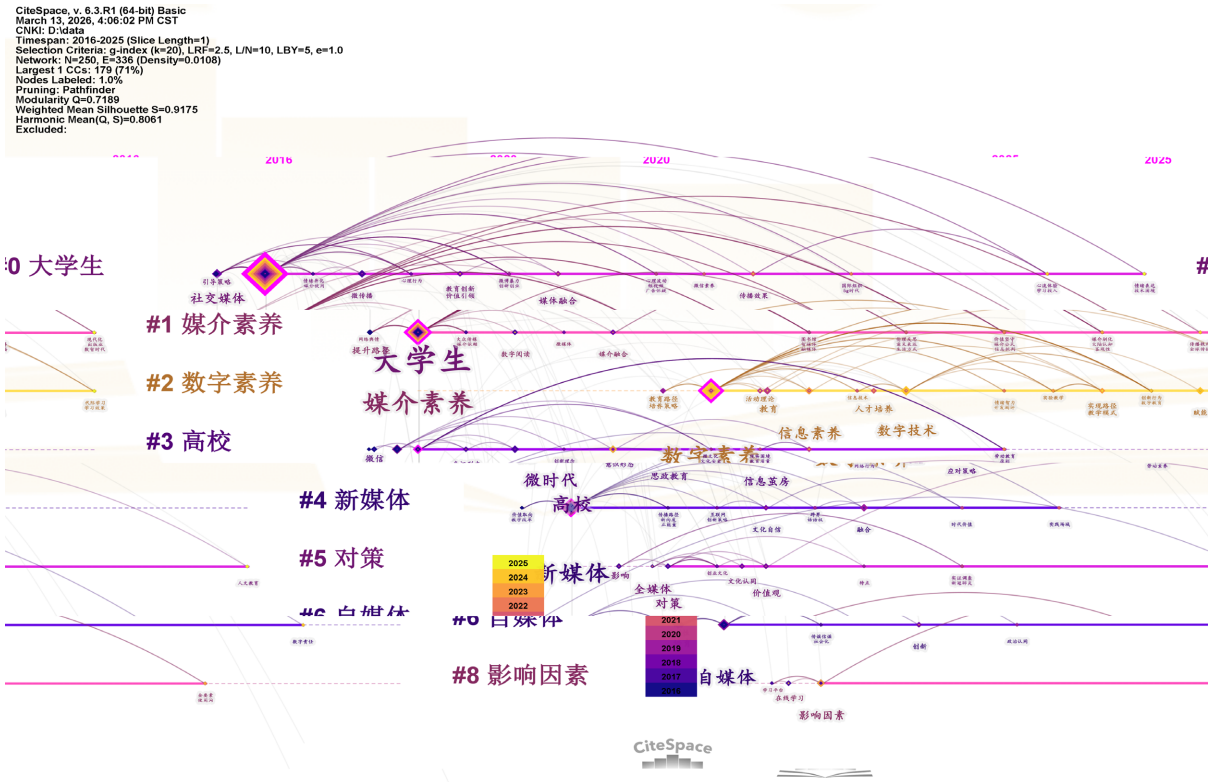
CiteSpace, v. 6.3.R1 (64-bit) Basic
March 13, 2026, 4:06:02 PM CST
CNKI: D:\data
Timespan: 2016-2025 (Slice Length=1)
Selection Criteria: g-index (k=20), LRF=2.5, L/N=10, LBY=5, e=1.0
Network: N=250, E=336 (Density=0.0108)
Largest 1 CCs: 179 (71%)
Nodes Labeled: 1.0%
Pruning: Pathfinder
Modularity Q=0.7189
Weighted Mean Silhouette S=0.9175
Harmonic Mean(Q, S)=0.8061
Excluded:

2016
2020
2025

#0 大学生
社交媒体
微传播
媒介融合
#1 媒介素养
提升路径
数字阅读
大学生
媒介素养
#2 数字素养
教育
人才培养
信息素养
数字技术
#3 高校
微信
数字素养
应对策略
#4 新媒体
微时代
思政教育
信息茧房
高校
文化自信
融合
#5 对策
新媒体
影响
全媒体
文化认同
价值观
对策
#6 自媒体
#8 影响因素
自媒体
在线学习
影响因素
创新

2025
2024
2023
2022
2021
2020
2019
2018
2017
2016

CiteSpace